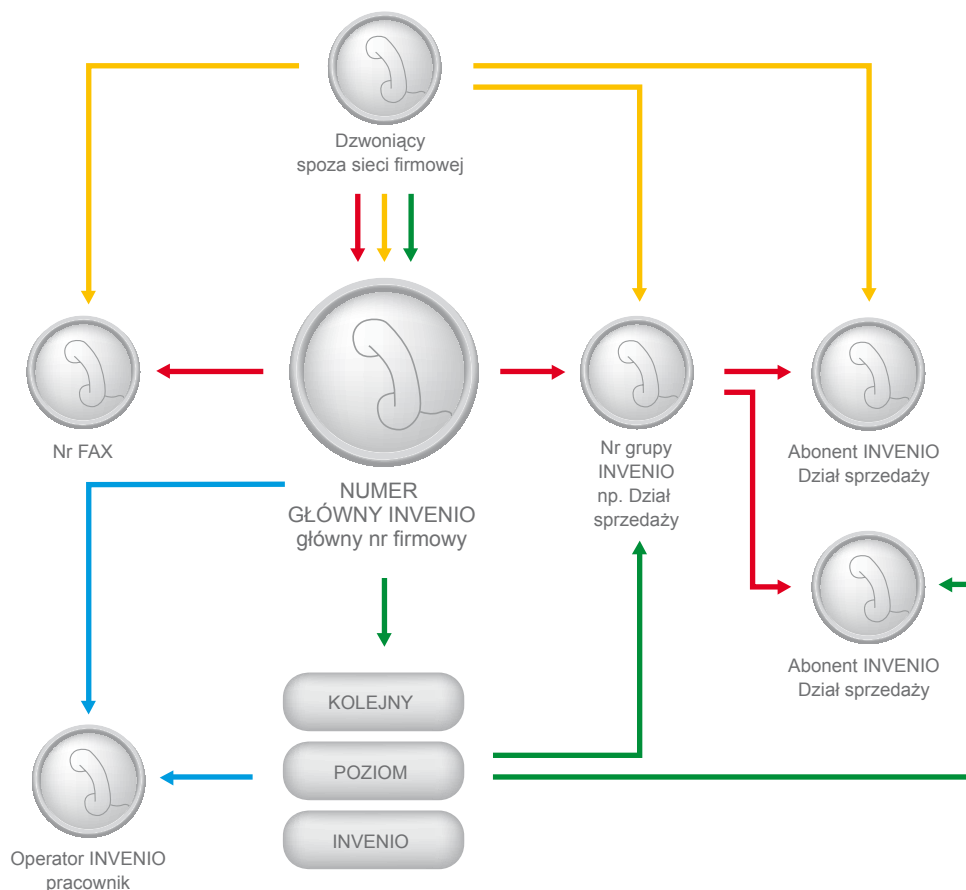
Dzwoniący
spoza sieci firmowej

Nr FAX

NUMER
GŁÓWNY INVENIO
główny nr firmowy

Nr grupy
INVENIO
np. Dział
sprzedaży

Abonent INVENIO
Dział sprzedaży

Abonent INVENIO
Dział sprzedaży

KOLEJNY

POZIOM

INVENIO

Operator INVENIO
pracownik